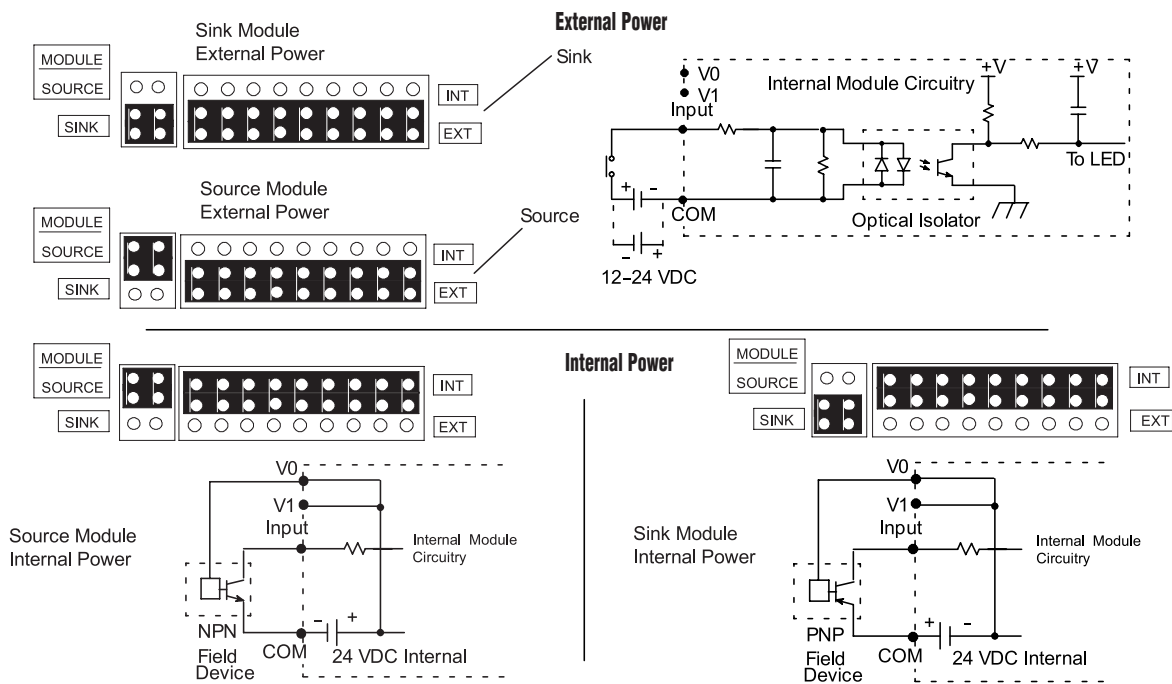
Sink Module
External Power

MODULE
SOURCE
SINK

INT
EXT

Sink

External Power

V0
V1
Input

Internal Module Circuitry

+V
+V

To LED

+ -
COM

Optical Isolator

- +
12-24 VDC

Source Module
External Power

MODULE
SOURCE
SINK

INT
EXT

Source

MODULE
SOURCE
SINK

INT
EXT

Internal Power

MODULE
SOURCE
SINK

INT
EXT

V0
V1
Input

Internal Module Circuitry

Source Module
Internal Power

NPN
Field
Device

COM
- +
24 VDC Internal

Sink Module
Internal Power

V0
V1
Input

Internal Module Circuitry

PNP
Field
Device

COM
+ -
24 VDC Internal